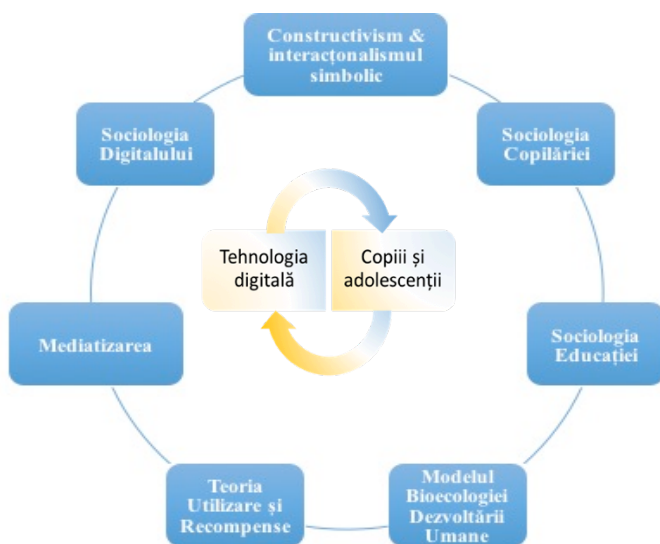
Constructivism & interacționalismul simbolic

Sociologia Copilăriei

Sociologia Educației

Modelul Bioecologiei Dezvoltării Umane

Teoria Utilizare și Recompense

Mediatizarea

Sociologia Digitalului

Tehnologia digitală

Copiii și adolescenții